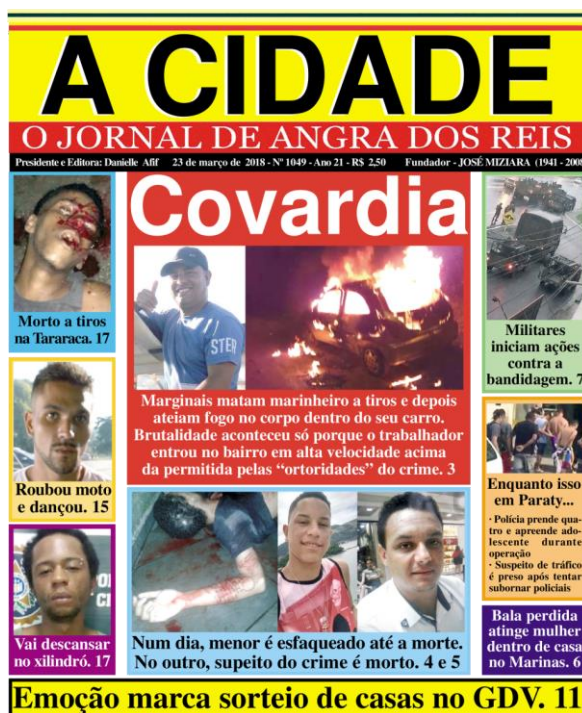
A CIDADE
O JORNAL DE ANGRA DOS REIS

Presidente e Editora: Danielle Affi    23 de março de 2018 - Nº 1049 - Ano 21 - R$ 2,50    Fundador - JOSÉ MIZIARA (1941 - 200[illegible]

Covardia

STER

Marginais matam marinheiro a tiros e depois ateiam fogo no corpo dentro do seu carro. Brutalidade aconteceu só porque o trabalhador entrou no bairro em alta velocidade acima da permitida pelas "ortoridades" do crime. 3

Morto a tiros na Tararaca. 17

Roubou moto e dançou. 15

Vai descansar no xilindró. 17

Militares iniciam ações contra a bandidagem. 7

Enquanto isso em Paraty...
· Polícia prende quatro e apreende adolescente durante operação
· Suspeito de tráfico é preso após tentar subornar policiais

Bala perdida atinge mulher dentro de casa no Marinas. 6

Num dia, menor é esfaqueado até a morte. No outro, supeito do crime é morto. 4 e 5

Emoção marca sorteio de casas no GDV. 11